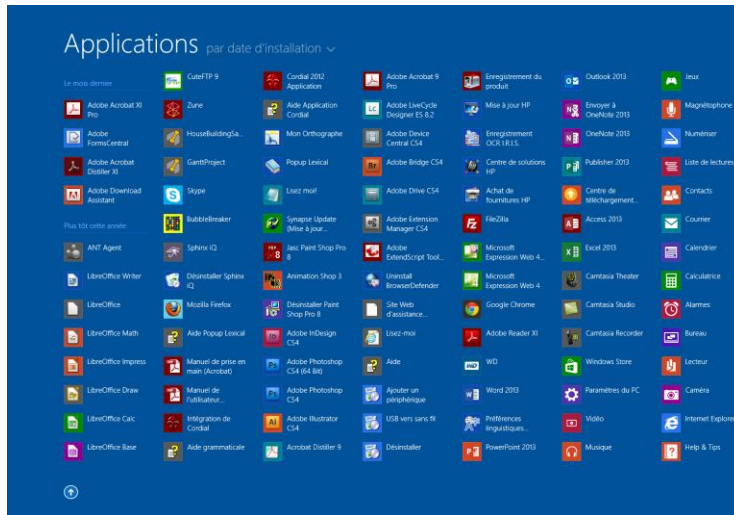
Applications par date d'installation

Le mois dernier
Adobe Acrobat XI Pro
Adobe FormsCentral
Adobe Acrobat Distiller XI
Adobe Download Assistant
Plus tôt cette année
ANT Agent
LibreOffice Writer
LibreOffice
LibreOffice Math
LibreOffice Impress
LibreOffice Draw
LibreOffice Calc
LibreOffice Base

CuteFTP 9
Zune
HouseBuildingSa...
GanttProject
Skype
BubbleBreaker
Sphinx iQ
Désinstaller Sphinx iQ
Mozilla Firefox
Aide Popup Lexical
Manuel de prise en main (Acrobat)
Manuel de l'utilisateur...
Intégration de Cordial
Aide grammaticale

Cordial 2012 Application
Aide Application Cordial
Mon Orthographe
Popup Lexical
Lisez moi!
Synapse Update (Mise à jour...
Jasc Paint Shop Pro 8
Animation Shop 3
Désinstaller Paint Shop Pro 8
Adobe InDesign CS4
Adobe Photoshop CS4 (64 Bit)
Adobe Photoshop CS4
Adobe Illustrator CS4
Acrobat Distiller 9

Adobe Acrobat 9 Pro
Adobe LiveCycle Designer ES 8.2
Adobe Device Central CS4
Adobe Bridge CS4
Adobe Drive CS4
Adobe Extension Manager CS4
Adobe ExtendScript Tool...
Uninstall BrowserDefender
Site Web d'assistance...
Lisez-moi
Aide
Ajouter un périphérique
USB vers sans fil
Désinstaller

Enregistrement du produit
Mise à jour HP
Enregistrement OCR I.R.I.S.
Centre de solutions HP
Achat de fournitures HP
FileZilla
Microsoft Expression Web 4...
Microsoft Expression Web 4
Google Chrome
Adobe Reader XI
WD
Word 2013
Préférences linguistiques...
PowerPoint 2013

Outlook 2013
Envoyer à OneNote 2013
OneNote 2013
Publisher 2013
Centre de téléchargement...
Access 2013
Excel 2013
Camtasia Theater
Camtasia Studio
Camtasia Recorder
Windows Store
Paramètres du PC
Vidéo
Musique

Jeux
Magnétophone
Numériser
Liste de lectures
Contacts
Courrier
Calendrier
Calculatrice
Alarmes
Bureau
Lecteur
Caméra
Internet Explore
Help & Tips